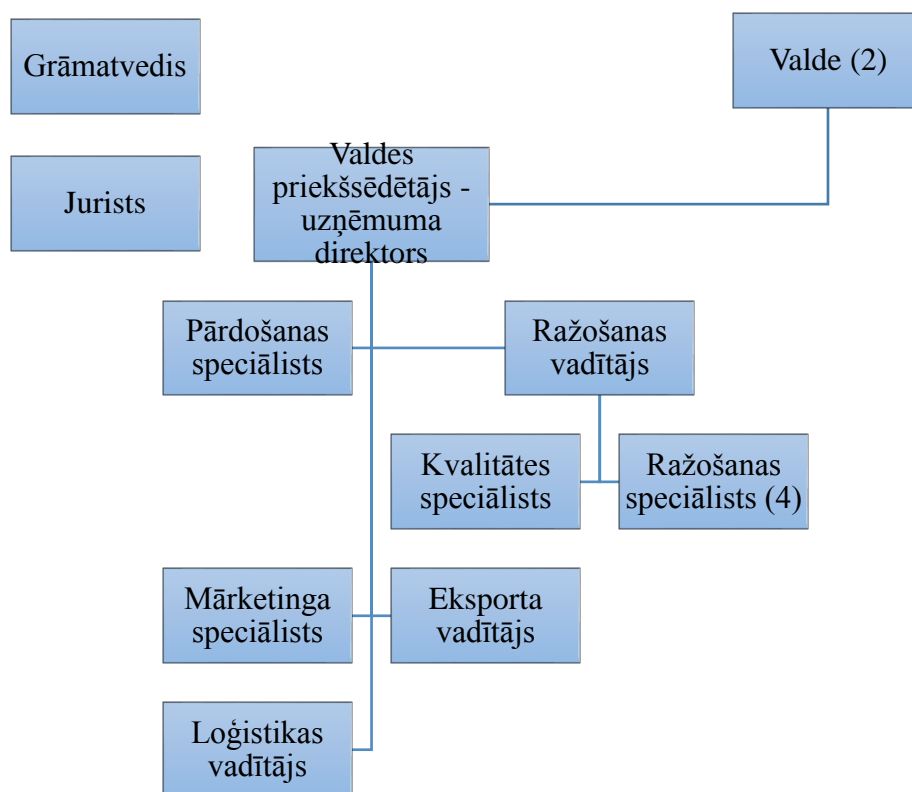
Grāmatvedis

Valde (2)

Jurists

Valdes priekšsēdētājs - uzņēmuma direktors

Pārdošanas speciālists

Ražošanas vadītājs

Kvalitātes speciālists

Ražošanas speciālists (4)

Mārketinga speciālists

Eksporta vadītājs

Loģistikas vadītājs